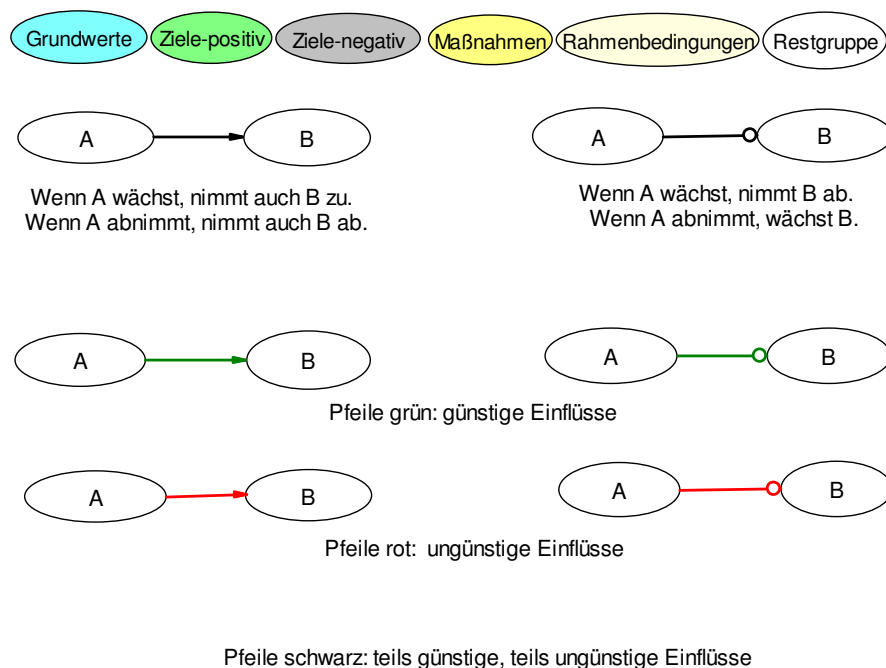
Grundwerte Ziele-positiv Ziele-negativ Maßnahmen Rahmenbedingungen Restgruppe

A B

A B

Wenn A wächst, nimmt auch B zu.
Wenn A abnimmt, nimmt auch B ab.

Wenn A wächst, nimmt B ab.
Wenn A abnimmt, wächst B.

A B

A B

Pfeile grün: günstige Einflüsse

A B

A B

Pfeile rot: ungünstige Einflüsse

Pfeile schwarz: teils günstige, teils ungünstige Einflüsse